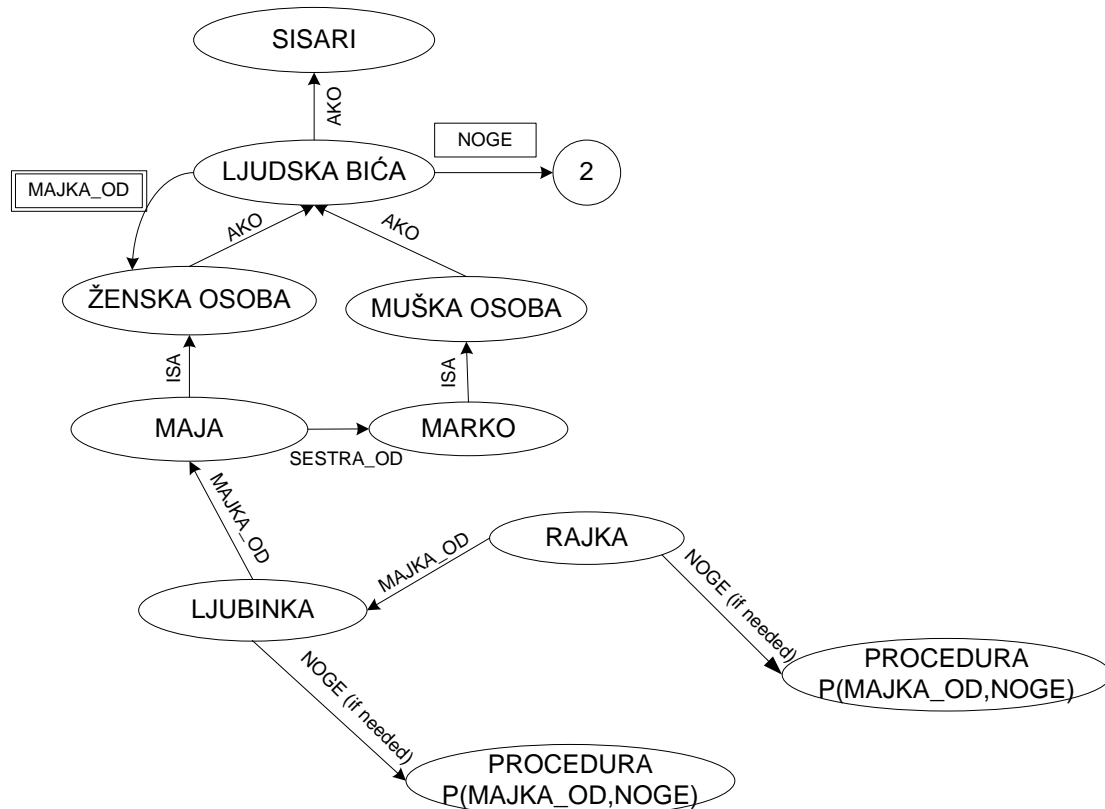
SISARI

AKO

NOGE

MAJKA_OD

LJUDSKA BIĆA

2

AKO

AKO

ŽENSKA OSOBA

MUŠKA OSOBA

ISA

ISA

MAJA

MARKO

SESTRA_OD

MAJKA_OD

RAJKA

MAJKA_OD

NOGE (if needed)

LJUBINKA

PROCEDURA
P(MAJKA_OD,NOGE)

NOGE (if needed)

PROCEDURA
P(MAJKA_OD,NOGE)